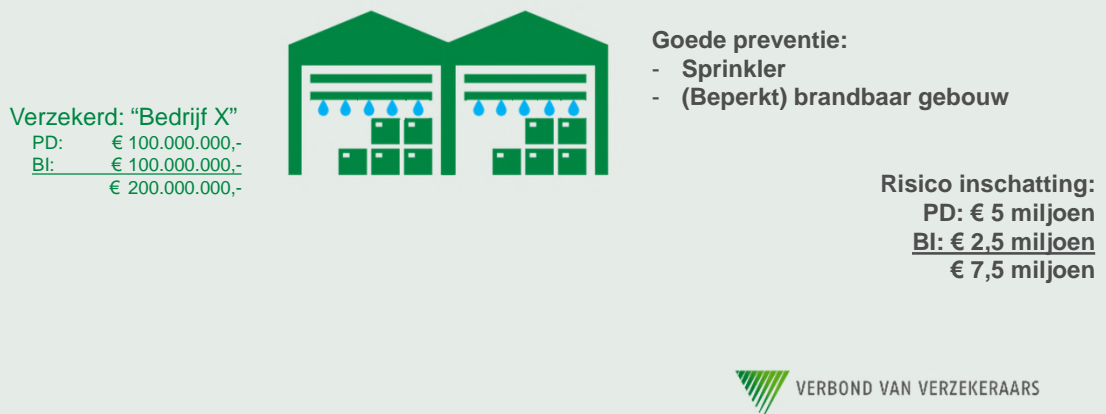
Verzekerd: “Bedrijf X”
PD: € 100.000.000,-
BI: € 100.000.000,-
€ 200.000.000,-

Goede preventie:
- Sprinkler
- (Beperkt) brandbaar gebouw

Risico inschatting:
PD: € 5 miljoen
BI: € 2,5 miljoen
€ 7,5 miljoen

VERBOND VAN VERZEKERAARS